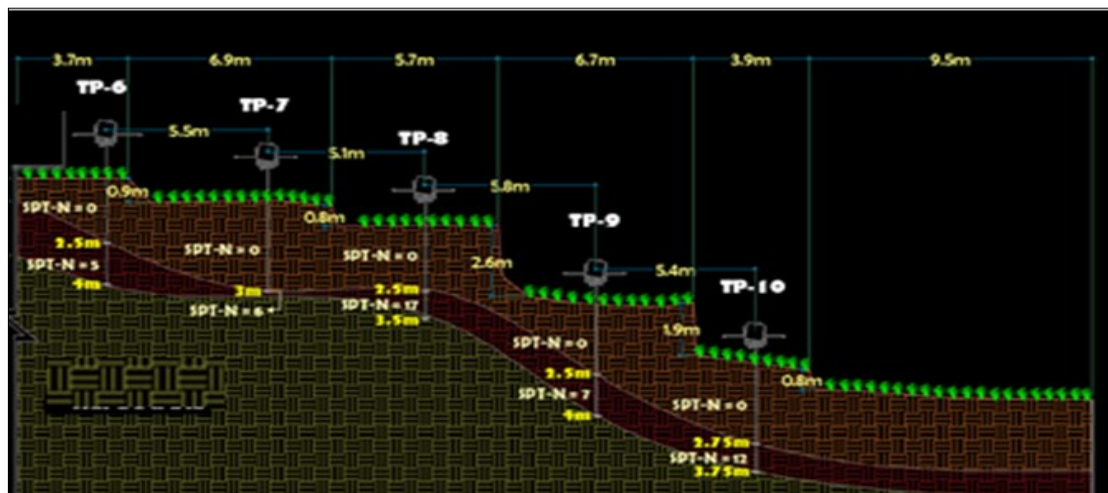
3.7m
6.9m
5.7m
6.7m
3.9m
9.5m

TP-6
TP-7
5.5m
5.1m
TP-8
5.8m
0.9m
0.8m
SPT-N = 0
2.5m
SPT-N = 5
4m
SPT-N = 0
3m
SPT-N = 6
SPT-N = 0
2.5m
SPT-N = 17
3.5m
2.6m
TP-9
5.4m
TP-10
1.9m
0.8m
SPT-N = 0
2.5m
SPT-N = 7
4m
SPT-N = 0
2.75m
SPT-N = 12
3.75m